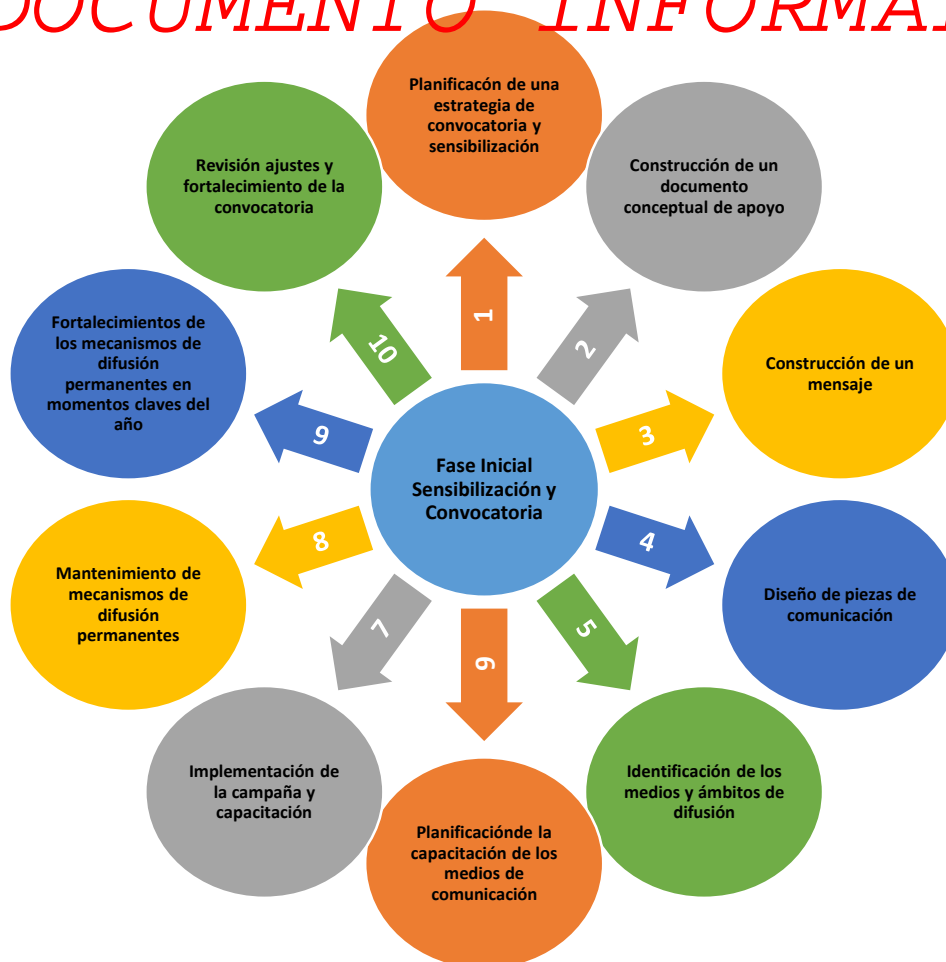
DOCUMENTO INFORMA

Fase Inicial Sensibilización y Convocatoria

1
Planificacón de una estrategia de convocatoria y sensibilización

2
Construcción de un documento conceptual de apoyo

3
Construcción de un mensaje

4
Diseño de piezas de comunicación

5
Identificación de los medios y ámbitos de difusión

6
Planificaciónde la capacitación de los medios de comunicación

7
Implementación de la campaña y capacitación

8
Mantenimiento de mecanismos de difusión permanentes

9
Fortalecimientos de los mecanismos de difusión permanentes en momentos claves del año

10
Revisión ajustes y fortalecimiento de la convocatoria